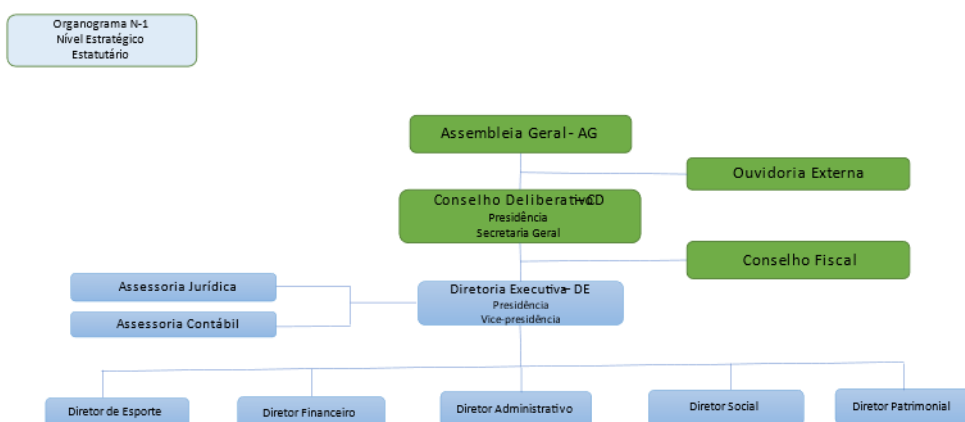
Organograma N-1
Nível Estratégico
Estatutário

Assembleia Geral - AG

Ouvidoria Externa

Conselho Deliberativo - CD
Presidência
Secretaria Geral

Conselho Fiscal

Assessoria Jurídica

Assessoria Contábil

Diretoria Executiva - DE
Presidência
Vice-presidência

Diretor de Esporte

Diretor Financeiro

Diretor Administrativo

Diretor Social

Diretor Patrimonial